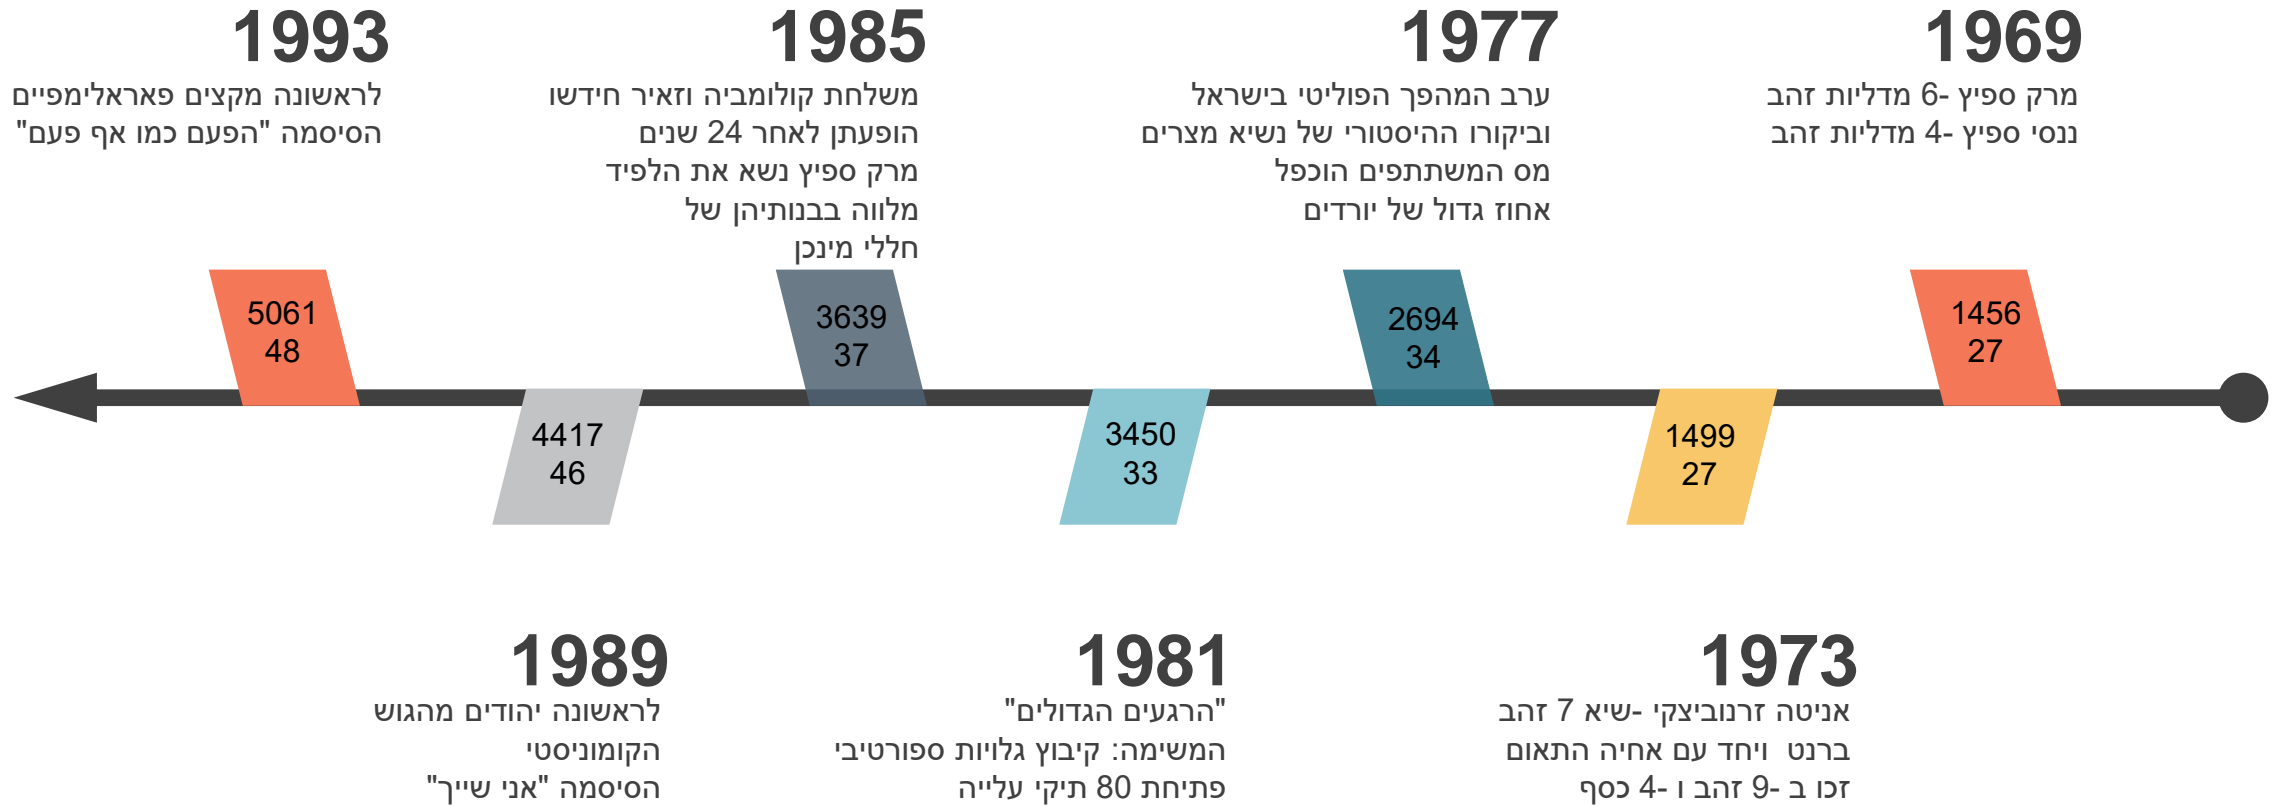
1969
מרק ספיץ -6 מדליות זהב
ננסי ספיץ -4 מדליות זהב

1977
ערב המהפך הפוליטי בישראל
וביקורו ההיסטורי של נשיא מצרים
מס המשתתפים הוכפל
אחוז גדול של יורדים

1985
משלחת קולומביה וזאיר חידשו
הופעתן לאחר 24 שנים
מרק ספיץ נשא את הלפיד
מלווה בבנותיהן של
חללי מינכן

1993
לראשונה מקצים פאראלימפיים
הסיסמה "הפעם כמו אף פעם"

1456
27

2694
34

3639
37

5061
48

1499
27

3450
33

4417
46

1973
אניטה זרנוביצקי -שיא 7 זהב
ברנט ויחד עם אחיה התאום
זכו ב -9 זהב ו -4 כסף

1981
"הרגעים הגדולים"
המשימה: קיבוץ גלויות ספורטיבי
פתיחת 80 תיקי עלייה

1989
לראשונה יהודים מהגוש
הקומוניסטי
הסיסמה "אני שייך"